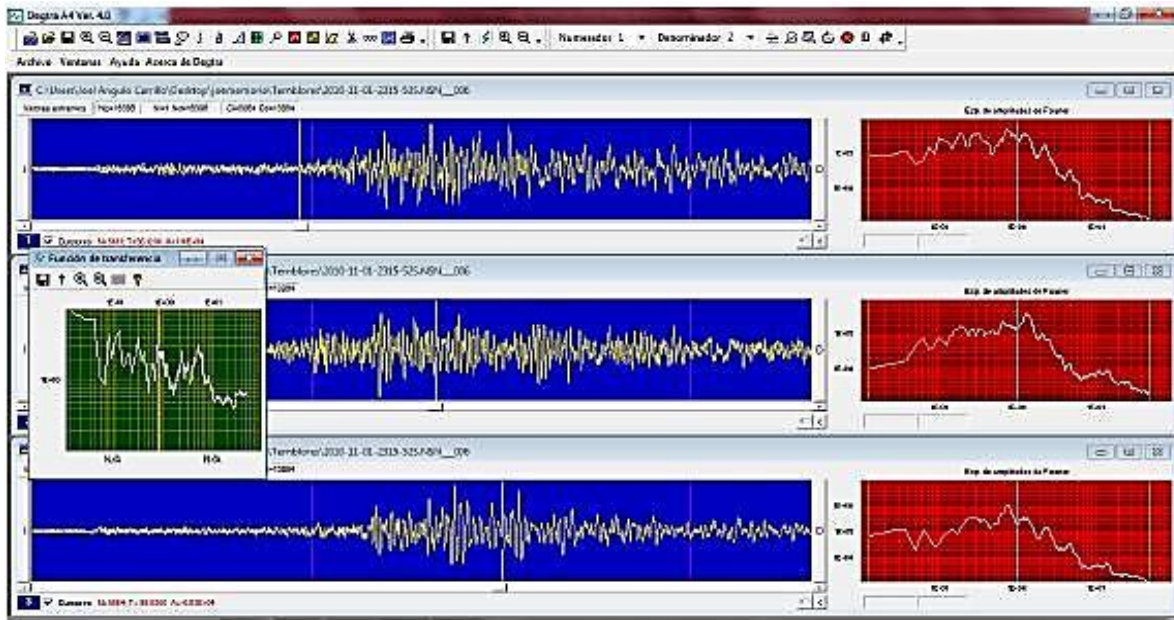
Degtra A4 Ver. 4.0

Numerador 1 Denominador 2

Archivo Ventanas Ayuda Acerca de Degtra

C:\Users\Joel Angulo Carrillo\Desktop\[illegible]\Temblores\2010-11-01-2315-52S.NSN__006

Ventana entrante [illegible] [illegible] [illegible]

Esp. de amplitudes de Fourier

Función de transferencia

\Temblores\2010-11-01-2315-52S.NSN__006

Esp. de amplitudes de Fourier

\Temblores\2010-11-01-2315-52S.NSN__006

Esp. de amplitudes de Fourier

Eurosos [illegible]